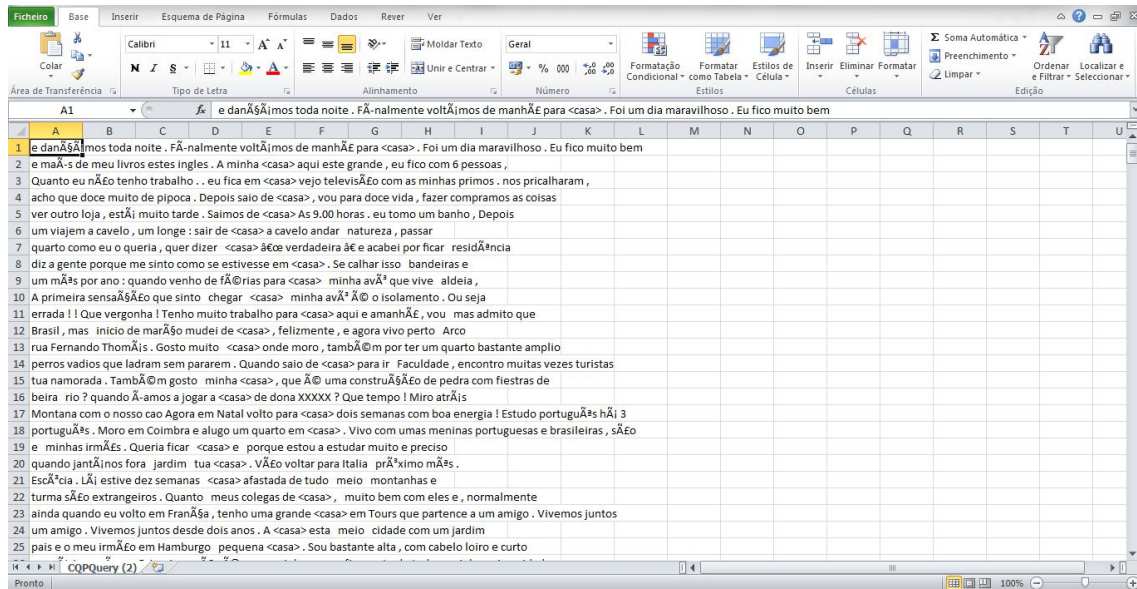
Ficheiro Base Inserir Esquema de Página Fórmulas Dados Rever Ver

Colar
Área de Transferência
Calibri 11
N I S
Tipo de Letra
Moldar Texto
Unir e Centrar
Alinhamento
Geral
% 000
Número
Formatação Condicional
Formatar como Tabela
Estilos de Célula
Estilos
Inserir Eliminar Formatar
Células
Σ Soma Automática
Preenchimento
Limpar
Ordenar e Filtrar
Localizar e Seleccionar
Edição

A1 $f_x$ e danÃ§Ã¡mos toda noite . FÃ­nalmente voltÃ¡mos de manhÃ£ para <casa> . Foi um dia maravilhoso . Eu fico muito bem

| | A | B | C | D | E | F | G | H | I | J | K | L | M | N | O | P | Q | R | S | T | U |
|---|---|---|---|---|---|---|---|---|---|---|---|---|---|---|---|---|---|---|---|---|---|
| 1 | e danÃ§Ã¡mos toda noite . FÃ­nalmente voltÃ¡mos de manhÃ£ para <casa> . Foi um dia maravilhoso . Eu fico muito bem | | | | | | | | | | | | | | | | | | | | |
| 2 | e maÃ­s de meu livros estes ingles . A minha <casa> aqui este grande , eu fico com 6 pessoas , | | | | | | | | | | | | | | | | | | | | |
| 3 | Quanto eu nÃ£o tenho trabalho . . eu fica em <casa> vejo televisÃ£o com as minhas primos . nos pricalharam , | | | | | | | | | | | | | | | | | | | | |
| 4 | acho que doce muito de pipoca . Depois saio de <casa> , vou para doce vida , fazer compramos as coisas | | | | | | | | | | | | | | | | | | | | |
| 5 | ver outro loja , estÃ¡ muito tarde . Saimos de <casa> As 9.00 horas . eu tomo um banho , Depois | | | | | | | | | | | | | | | | | | | | |
| 6 | um viajem a cavelo , um longe : sair de <casa> a cavelo andar natureza , passar | | | | | | | | | | | | | | | | | | | | |
| 7 | quarto como eu o queria , quer dizer <casa> â€œ verdadeira â€ e acabei por ficar residÃªncia | | | | | | | | | | | | | | | | | | | | |
| 8 | diz a gente porque me sinto como se estivesse em <casa> . Se calhar isso bandeiras e | | | | | | | | | | | | | | | | | | | | |
| 9 | um mÃªs por ano : quando venho de fÃ©rias para <casa> minha avÃ³ que vive aldeia , | | | | | | | | | | | | | | | | | | | | |
| 10 | A primeira sensaÃ§Ã£o que sinto chegar <casa> minha avÃ³ Ã© o isolamento . Ou seja | | | | | | | | | | | | | | | | | | | | |
| 11 | errada ! ! Que vergonha ! Tenho muito trabalho para <casa> aqui e amanhÃ£ , vou mas admito que | | | | | | | | | | | | | | | | | | | | |
| 12 | Brasil , mas inicio de marÃ§o mudei de <casa> , felizmente , e agora vivo perto Arco | | | | | | | | | | | | | | | | | | | | |
| 13 | rua Fernando ThomÃ¡s . Gosto muito <casa> onde moro , tambÃ©m por ter um quarto bastante amplio | | | | | | | | | | | | | | | | | | | | |
| 14 | perros vadios que ladram sem pararem . Quando saio de <casa> para ir Faculdade , encontro muitas vezes turistas | | | | | | | | | | | | | | | | | | | | |
| 15 | tua namorada . TambÃ©m gosto minha <casa> , que Ã© uma construÃ§Ã£o de pedra com fiestras de | | | | | | | | | | | | | | | | | | | | |
| 16 | beira rio ? quando Ã­amos a jogar a <casa> de dona XXXXX ? Que tempo ! Miro atrÃ¡s | | | | | | | | | | | | | | | | | | | | |
| 17 | Montana com o nosso cao Agora em Natal volto para <casa> dois semanas com boa energia ! Estudo portuguÃªs hÃ¡ 3 | | | | | | | | | | | | | | | | | | | | |
| 18 | portuguÃªs . Moro em Coimbra e alugo um quarto em <casa> . Vivo com umas meninas portuguesas e brasileiras , sÃ£o | | | | | | | | | | | | | | | | | | | | |
| 19 | e minhas irmÃ£s . Queria ficar <casa> e porque estou a estudar muito e preciso | | | | | | | | | | | | | | | | | | | | |
| 20 | quando jantÃ¡nos fora jardim tua <casa> . VÃ£o voltar para Italia prÃ³ximo mÃªs . | | | | | | | | | | | | | | | | | | | | |
| 21 | EscÃ³cia . LÃ¡ estive dez semanas <casa> afastada de tudo meio montanhas e | | | | | | | | | | | | | | | | | | | | |
| 22 | turma sÃ£o extrangeiros . Quanto meus colegas de <casa> , muito bem com eles e , normalmente | | | | | | | | | | | | | | | | | | | | |
| 23 | ainda quando eu volto em FranÃ§a , tenho uma grande <casa> em Tours que partence a um amigo . Vivemos juntos | | | | | | | | | | | | | | | | | | | | |
| 24 | um amigo . Vivemos juntos desde dois anos . A <casa> esta meio cidade com um jardim | | | | | | | | | | | | | | | | | | | | |
| 25 | pais e o meu irmÃ£o em Hamburgo pequena <casa> . Sou bastante alta , com cabelo loiro e curto | | | | | | | | | | | | | | | | | | | | |

CQPQuery (2)
Pronto
100%